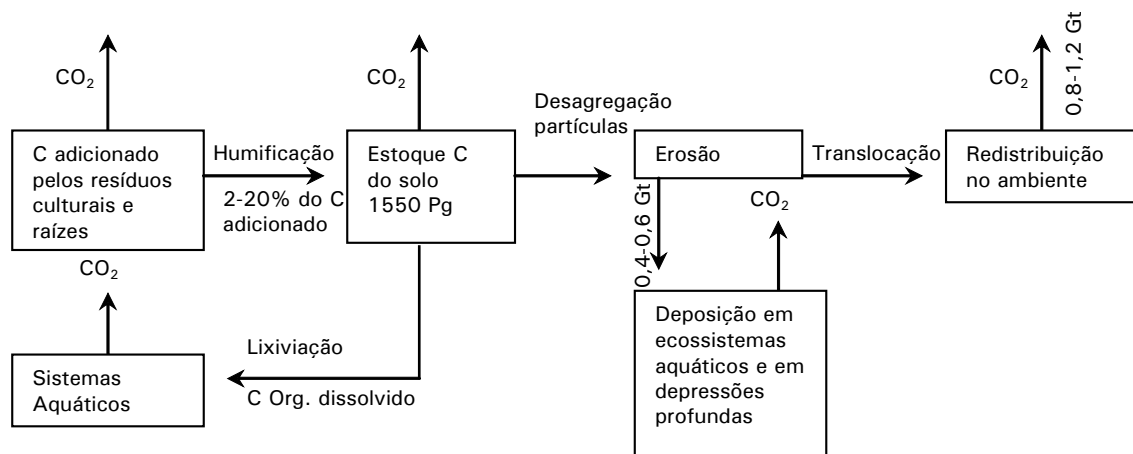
$CO_2$

C adicionado pelos resíduos culturais e raízes

$CO_2$

Sistemas Aquáticos

Humificação

2-20% do C adicionado

$CO_2$

Estoque C do solo 1550 Pg

Lixiviação

C Org. dissolvido

Desagregação partículas

Erosão

0,4-0,6 Gt

$CO_2$

Deposição em ecossistemas aquáticos e em depressões profundas

Translocação

$CO_2$

0,8-1,2 Gt

Redistribuição no ambiente